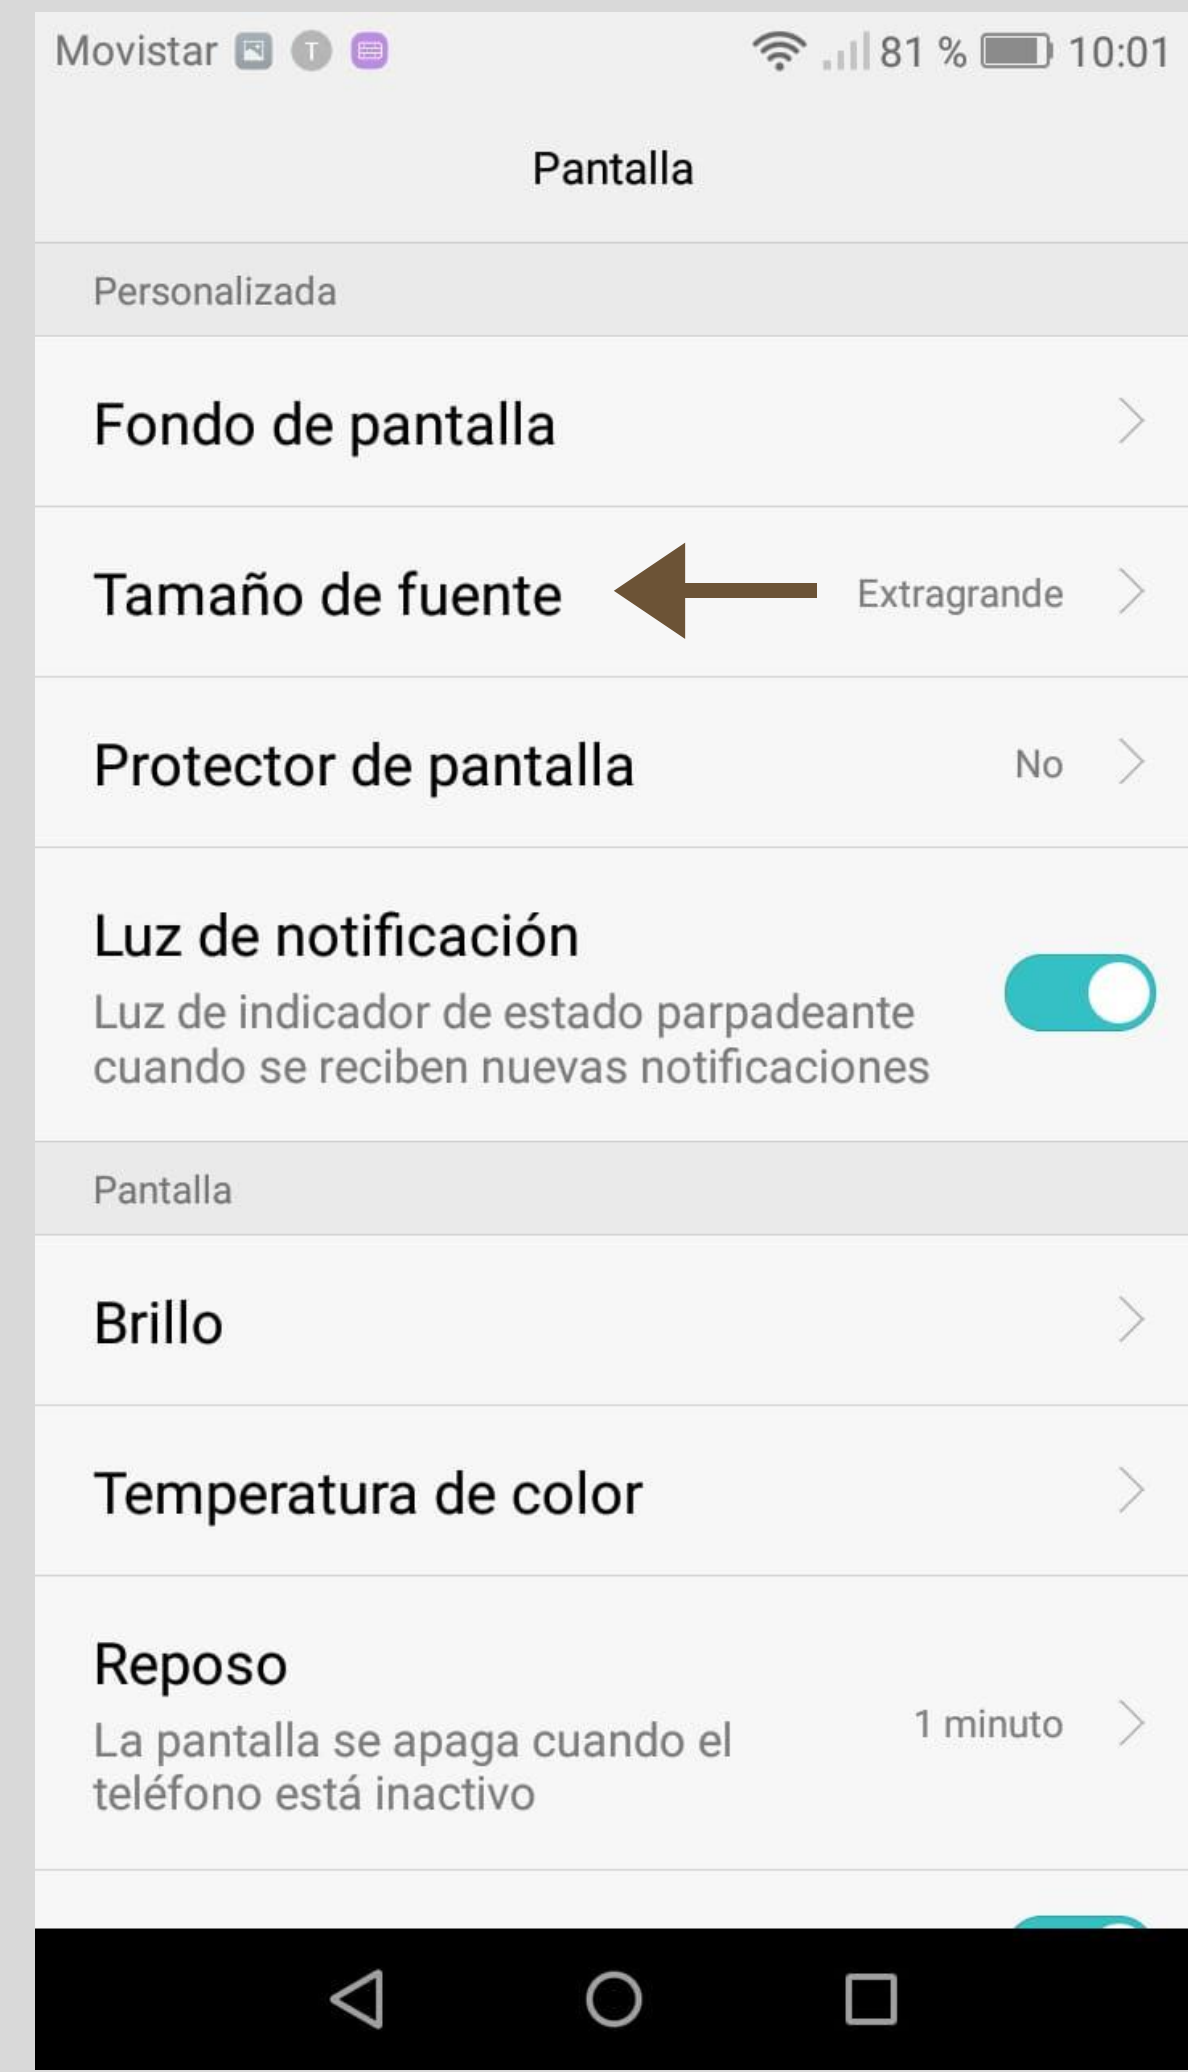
Movistar 81 % 10:01

Pantalla

Personalizada

Fondo de pantalla

Tamaño de fuente Extragrande

Protector de pantalla No

Luz de notificación
Luz de indicador de estado parpadeante cuando se reciben nuevas notificaciones

Pantalla

Brillo

Temperatura de color

Reposo
La pantalla se apaga cuando el teléfono está inactivo
1 minuto